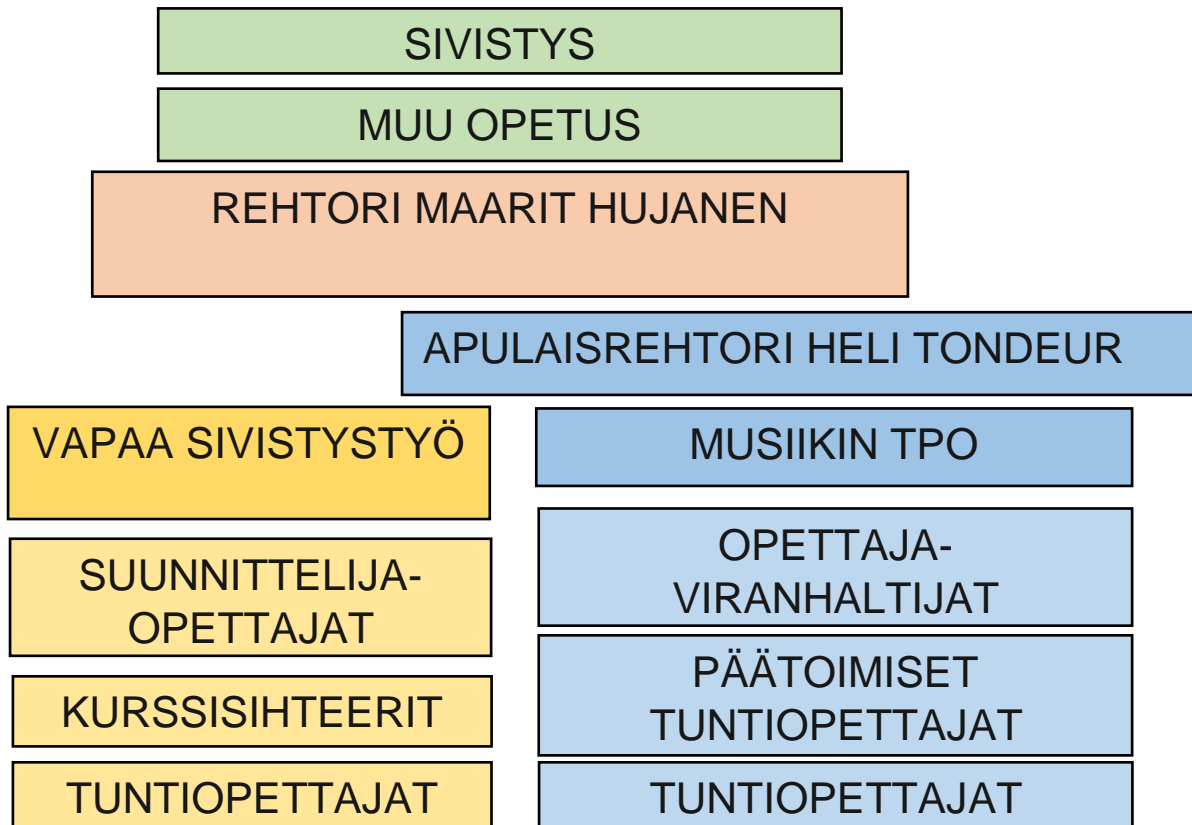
SIVISTYS

MUU OPETUS

REHTORI MAARIT HUJANEN

APULAISREHTORI HELI TONDEUR

VAPAA SIVISTYSTYÖ

SUUNNITTELIJA-OPETTAJAT

KURSSISIHTEERIT

TUNTIOPETTAJAT

MUSIIKIN TPO

OPETTAJA-VIRANHALTIJAT

PÄÄTOIMISET TUNTIOPETTAJAT

TUNTIOPETTAJAT